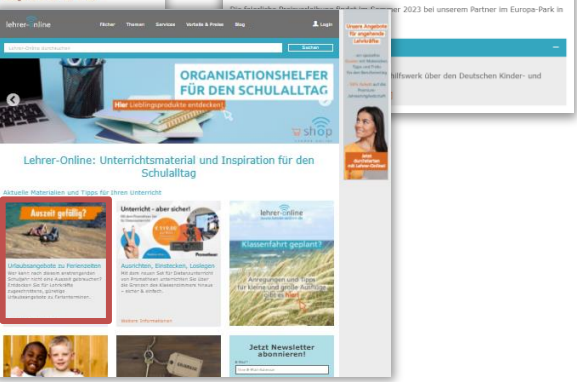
Ein feierliche Preisverleihung findet im Sommer 2023 bei unserem Partner im Europa-Park in

lehrer-online

Fächer Themen Services Vorteile & Preise Blog

Login

Lehrer-Online durchsuchen

Suchen

ORGANISATIONSHELFER FÜR DEN SCHULALLTAG

Hier Lieblingsprodukte entdecken!

shop

Lehrer-Online: Unterrichtsmaterial und Inspiration für den Schulalltag

Aktuelle Materialien und Tipps für Ihren Unterricht

Auszeit gefällig?

Urlaubsangebote zu Ferienzeiten

Unterricht - aber sicher!

Ausrichten, Einstecken, Loslegen

Weitere Informationen

lehrer-online

Klassenfahrt geplant?

Anregungen und Tipps für kleine und große Ausflüge

Unsere Angebote für angehende Lehrkräfte

hilfswerk über den Deutschen Kinder- und

Jetzt Newsletter abonnieren!